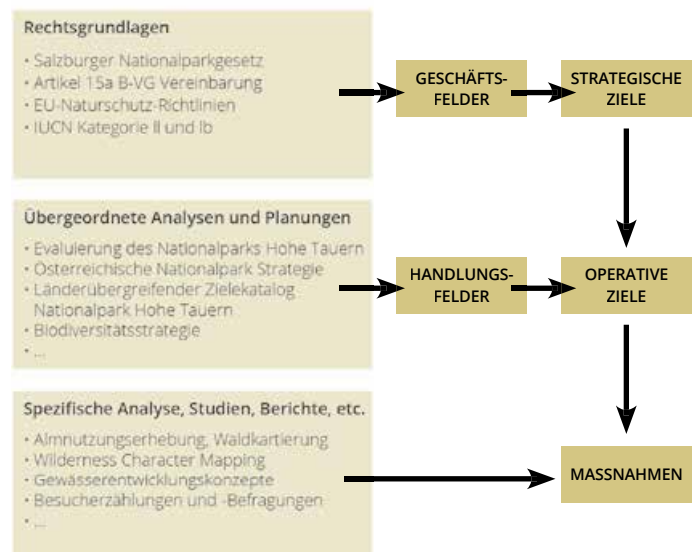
Rechtsgrundlagen

• Salzburger Nationalparkgesetz
• Artikel 15a B-VG Vereinbarung
• EU-Naturschutz-Richtlinien
• IUCN Kategorie II und Ib

GESCHÄFTSFELDER

STRATEGISCHE ZIELE

Übergeordnete Analysen und Planungen

• Evaluierung des Nationalparks Hohe Tauern
• Österreichische Nationalpark Strategie
• Länderübergreifender Zielekatalog Nationalpark Hohe Tauern
• Biodiversitätsstrategie
• ...

HANDLUNGSFELDER

OPERATIVE ZIELE

Spezifische Analyse, Studien, Berichte, etc.

• Almnutzungserhebung, Waldkartierung
• Wilderness Character Mapping
• Gewässerentwicklungskonzepte
• Besucherzählungen und -Befragungen
• ...

MASSNAHMEN